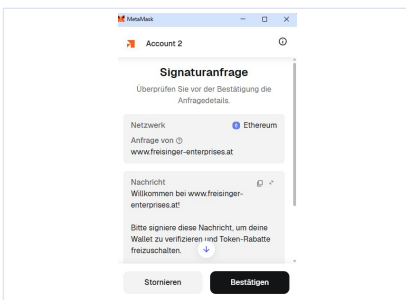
MetaMask

Account 2

Signaturanfrage

Überprüfen Sie vor der Bestätigung die Anfragedetails.

Netzwerk
Ethereum

Anfrage von
www.freisinger-enterprises.at

Nachricht
Willkommen bei www.freisinger-enterprises.at!

Bitte signiere diese Nachricht, um deine Wallet zu verifizieren und Token-Rabatte freizuschalten.

Stornieren
Bestätigen